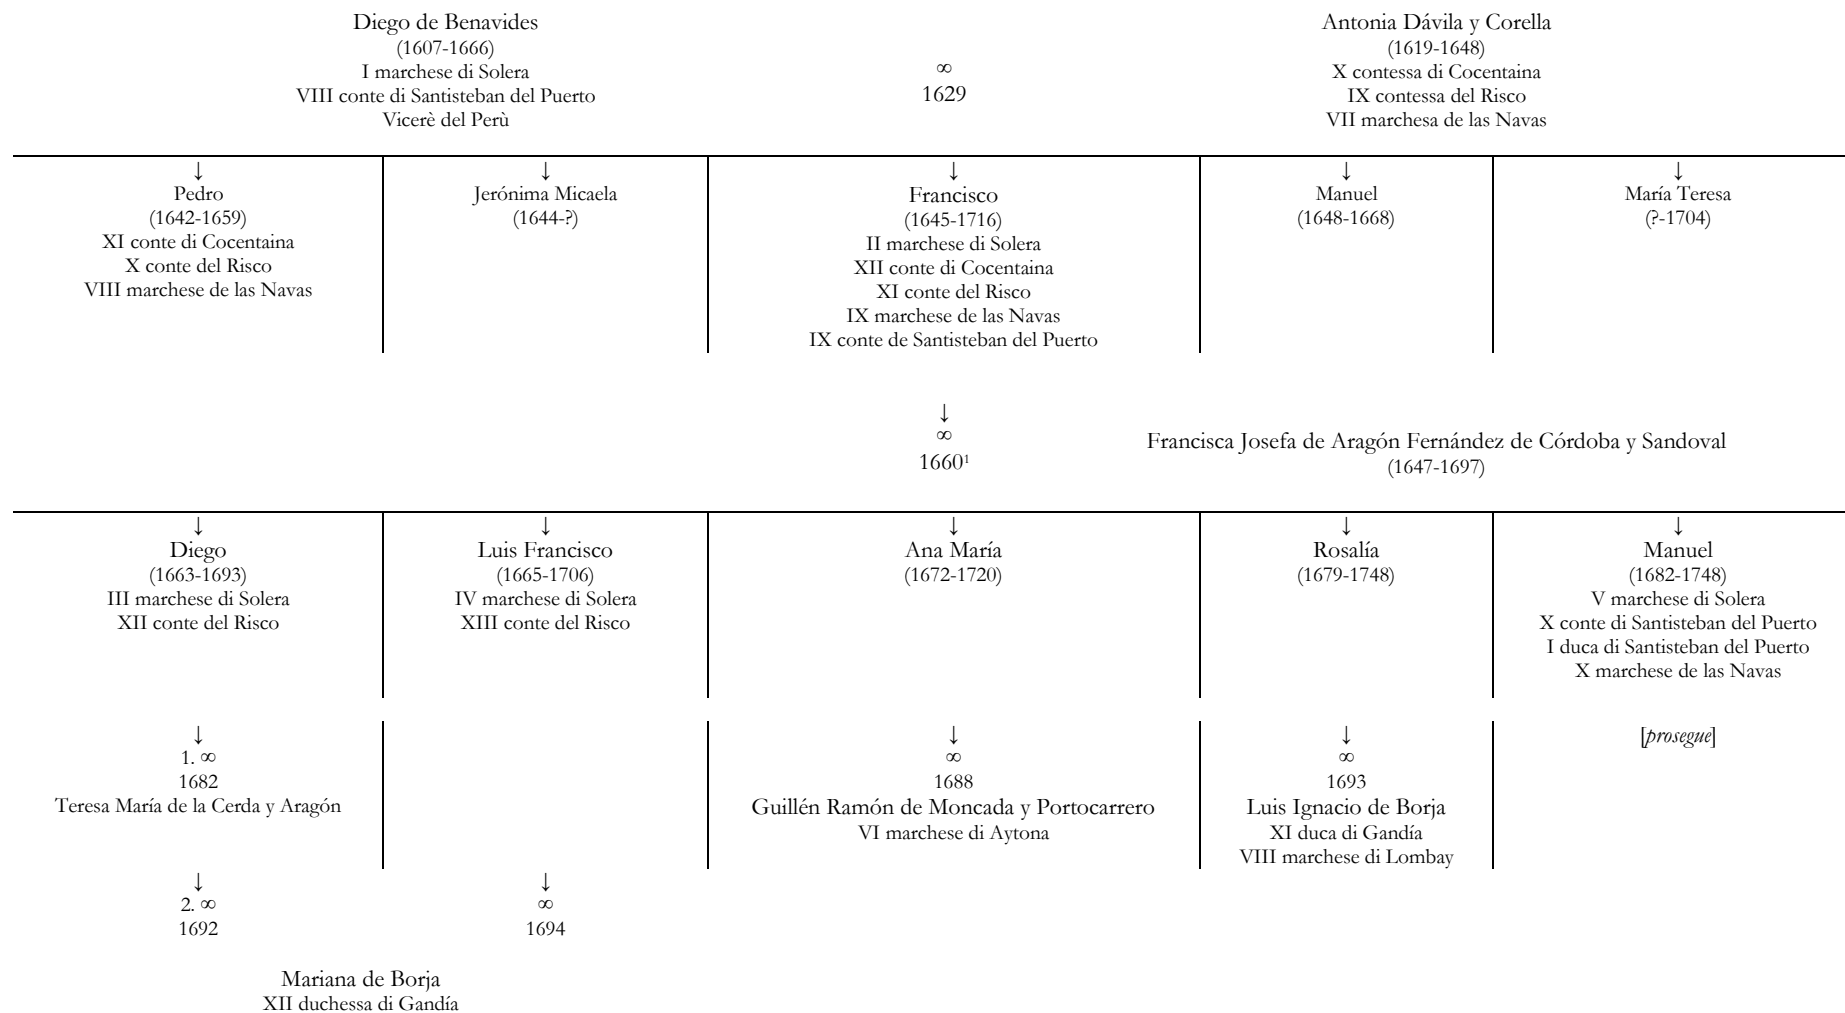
Diego de Benavides
(1607-1666)
I marchese di Solera
VIII conte di Santisteban del Puerto
Vicerè del Perù

∞
1629

Antonia Dávila y Corella
(1619-1648)
X contessa di Cocentaina
IX contessa del Risco
VII marchesa de las Navas

| ↓ Pedro (1642-1659) XI conte di Cocentaina X conte del Risco VIII marchese de las Navas | ↓ Jerónima Micaela (1644-?) | ↓ Francisco (1645-1716) II marchese di Solera XII conte di Cocentaina XI conte del Risco IX marchese de las Navas IX conte de Santisteban del Puerto | ↓ Manuel (1648-1668) | ↓ María Teresa (?-1704) |
|---|---|---|---|---|

↓
∞
1660¹

Francisca Josefa de Aragón Fernández de Córdoba y Sandoval
(1647-1697)

| ↓ Diego (1663-1693) III marchese di Solera XII conte del Risco | ↓ Luis Francisco (1665-1706) IV marchese di Solera XIII conte del Risco | ↓ Ana María (1672-1720) | ↓ Rosalía (1679-1748) | ↓ Manuel (1682-1748) V marchese di Solera X conte di Santisteban del Puerto I duca di Santisteban del Puerto X marchese de las Navas |
|---|---|---|---|---|
| ↓ 1. ∞ 1682 Teresa María de la Cerda y Aragón | | ↓ ∞ 1688 Guillén Ramón de Moncada y Portocarrero VI marchese di Aytona | ↓ ∞ 1693 Luis Ignacio de Borja XI duca di Gandía VIII marchese di Lombay | [*prosegue*] |

↓
2. ∞
1692

↓
∞
1694

Mariana de Borja
XII duchessa di Gandía